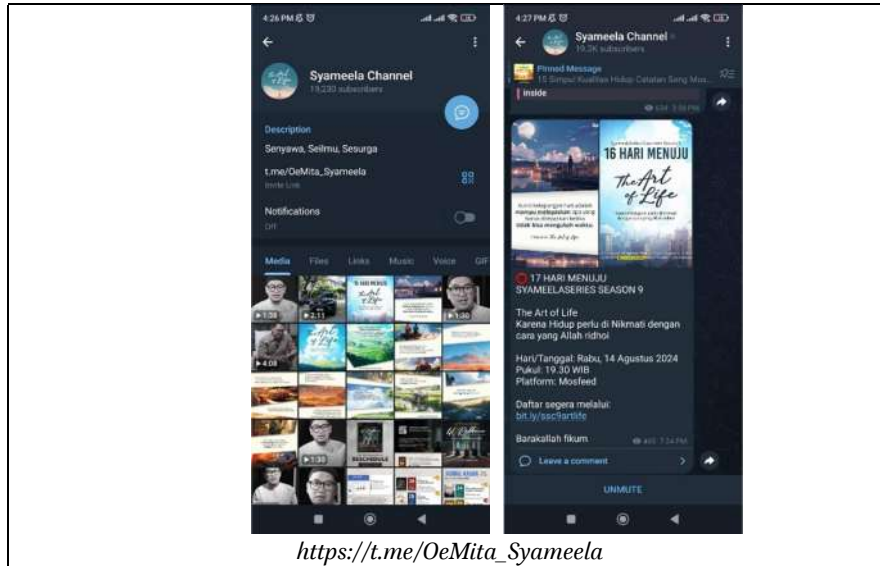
4:26 PM

Syameela Channel
19,230 subscribers

Description
Senyawa, Seilmu, Sesurga

t.me/OeMita_Syameela
Invite Link

Notifications
Off

Media Files Links Music Voice GIF

1:28 2:11 1:30 4:08 1:30

4:27 PM

Syameela Channel
19.2K subscribers

Pinned Message
15 Simpul Kualitas Hidup Catatan Sang Mus...

inside

16 HARI MENUJU
The Art of Life

17 HARI MENUJU SYAMEELASERIES SEASON 9

The Art of Life
Karena Hidup perlu di Nikmati dengan cara yang Allah ridhoi

Hari/Tanggal: Rabu, 14 Agustus 2024
Pukul: 19.30 WIB
Platform: Mosfeed

Daftar segera melalui:
bit.ly/ssc9artlife

Barakallah fikum

Leave a comment

UNMUTE

https://t.me/OeMita_Syameela